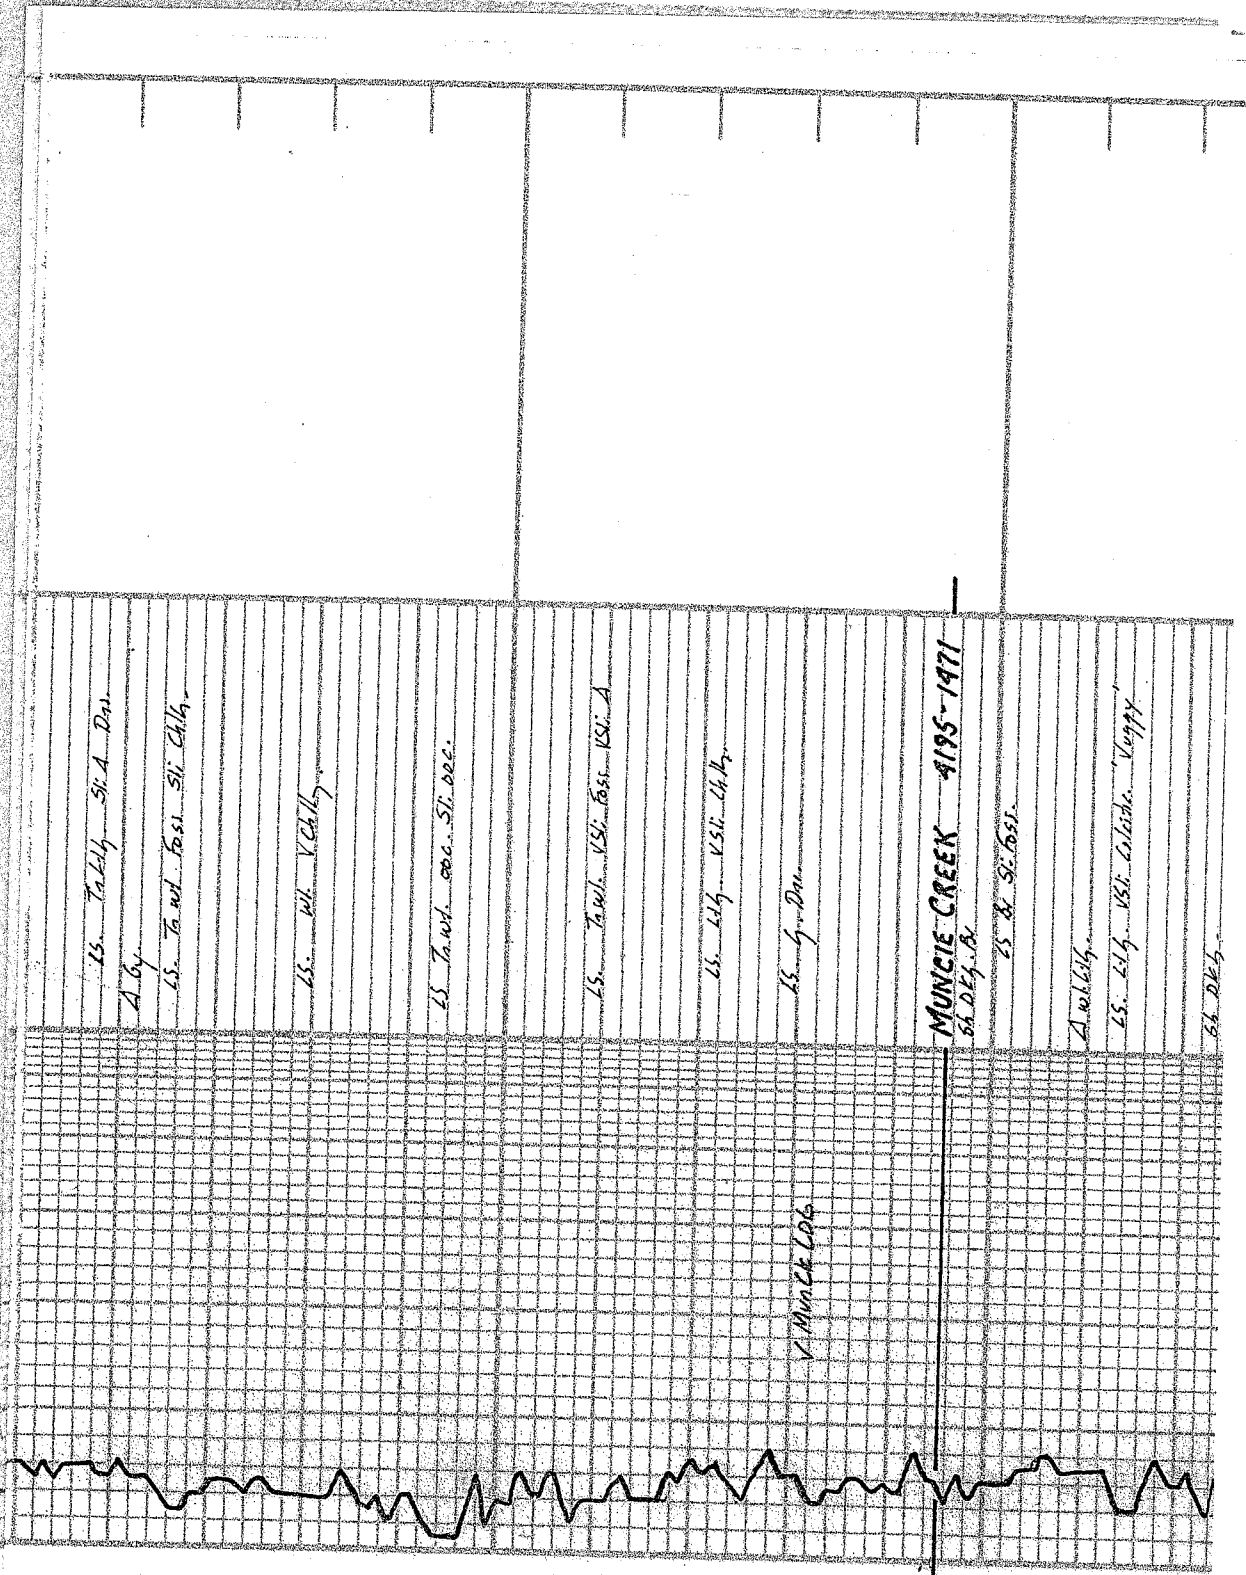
LS. Tn.Lt.Ly. Sli.A Dns.
A.Gy.
LS. Tn.wt. Fosl. Sli. Chty.
LS. wt. V.Chty.
LS. Tn.wt. ooc. Sli. ooc.
LS. Tn.wt. VSli. Fosl. VSli. A
LS. Lt.Ly. VSli. Chty.
LS. Gy. Dns.
MUNCIE CREEK 4195-1971
Sh.DK.Gy.Bk.
LS. Bt. Sli. Fosl.
A.wt.Lt.Gy.
LS. Lt.Gy. VSli. Calcite. Vuggy
Sh. DK.Gy.
V.Muncie LOG